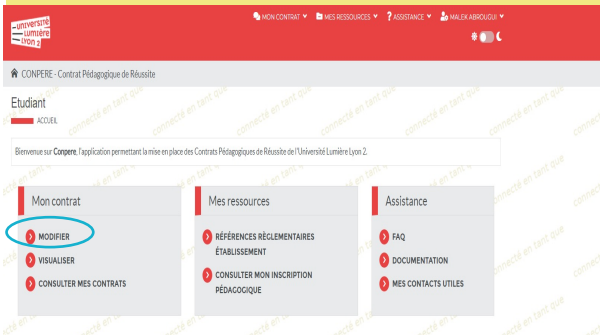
université Lumière Lyon 2

MON CONTRAT ▾ MES RESSOURCES ▾ ASSISTANCE ▾ MALEK ABROUGUI ▾

CONPERE - Contrat Pédagogique de Réussite

Etudiant

ACCUEIL

connecté en tant que

Bienvenue sur Conpere, l'application permettant la mise en place des Contrats Pédagogiques de Réussite de l'Université Lumière Lyon 2.

Mon contrat

MODIFIER

VISUALISER

CONSULTER MES CONTRATS

Mes ressources

RÉFÉRENCES RÉGLEMENTAIRES ÉTABLISSEMENT

CONSULTER MON INSCRIPTION PÉDAGOGIQUE

Assistance

FAQ

DOCUMENTATION

MES CONTACTS UTILES

connecté en tant que